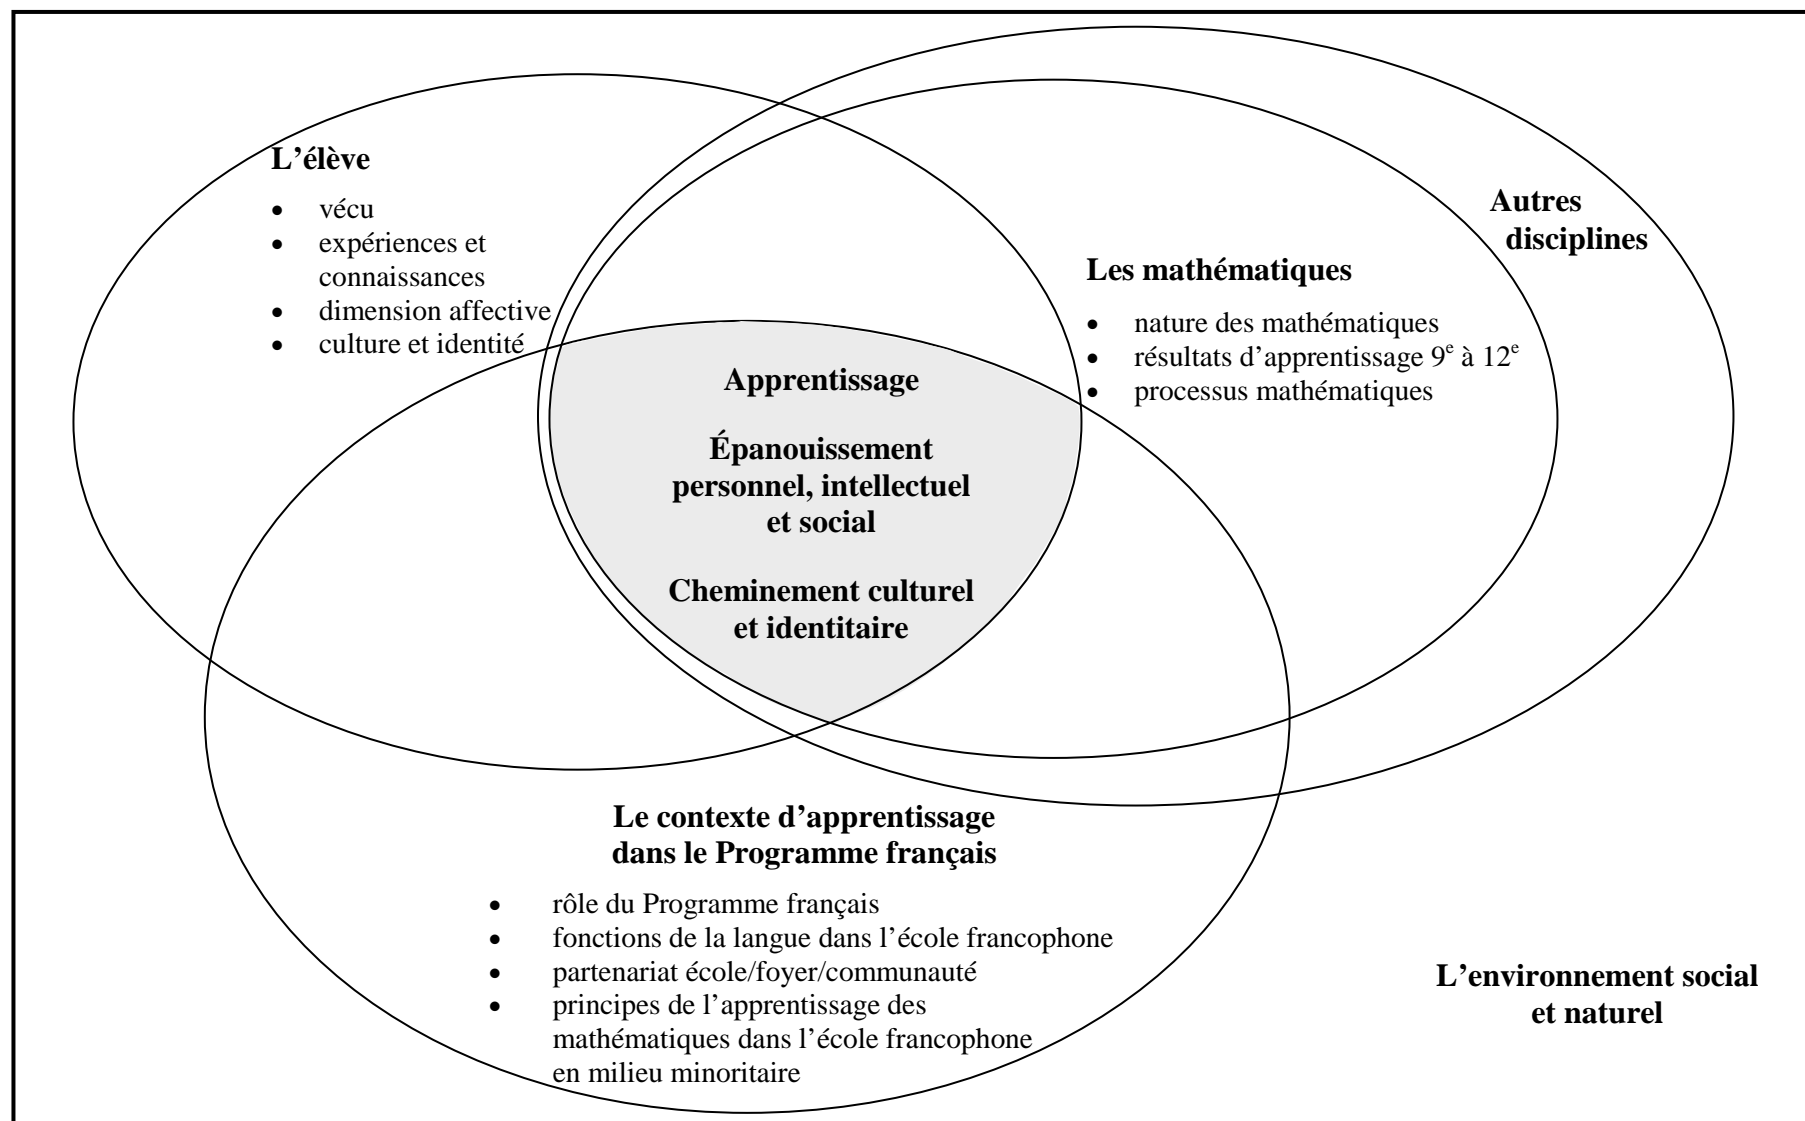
**L'élève**

- vécu
- expériences et connaissances
- dimension affective
- culture et identité

**Autres disciplines**

**Les mathématiques**

- nature des mathématiques
- résultats d'apprentissage $9^e$ à $12^e$
- processus mathématiques

**Apprentissage**

**Épanouissement personnel, intellectuel et social**

**Cheminement culturel et identitaire**

**Le contexte d'apprentissage dans le Programme français**

- rôle du Programme français
- fonctions de la langue dans l'école francophone
- partenariat école/foyer/communauté
- principes de l'apprentissage des mathématiques dans l'école francophone en milieu minoritaire

**L'environnement social et naturel**